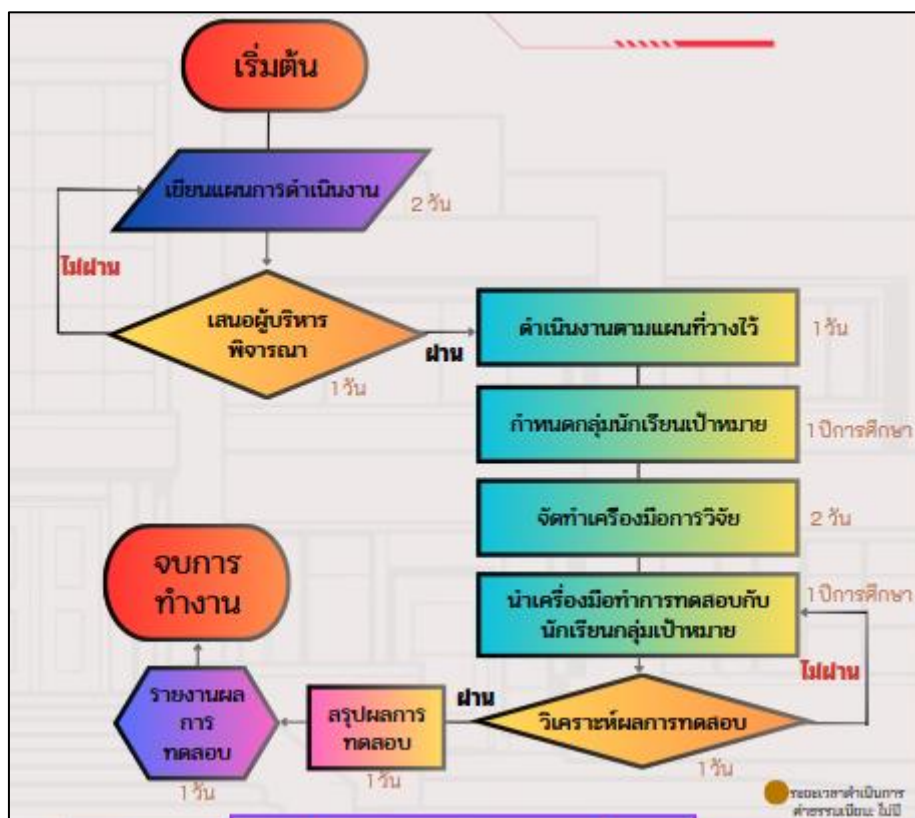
เริ่มต้น

เขียนแผนการดำเนินงาน

2 วัน

ไม่ผ่าน

เสนอผู้บริหารพิจารณา

1 วัน

ผ่าน

ดำเนินงานตามแผนที่วางไว้

1 วัน

กำหนดกลุ่มนักเรียนเป้าหมาย

1 ปีการศึกษา

จัดทำเครื่องมือการวิจัย

2 วัน

นำเครื่องมือทำการทดสอบกับนักเรียนกลุ่มเป้าหมาย

1 ปีการศึกษา

ไม่ผ่าน

วิเคราะห์ผลการทดสอบ

1 วัน

ผ่าน

สรุปผลการทดสอบ

1 วัน

รายงานผลการทดสอบ

1 วัน

จบการทำงาน

ระยะเวลาดำเนินการ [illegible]